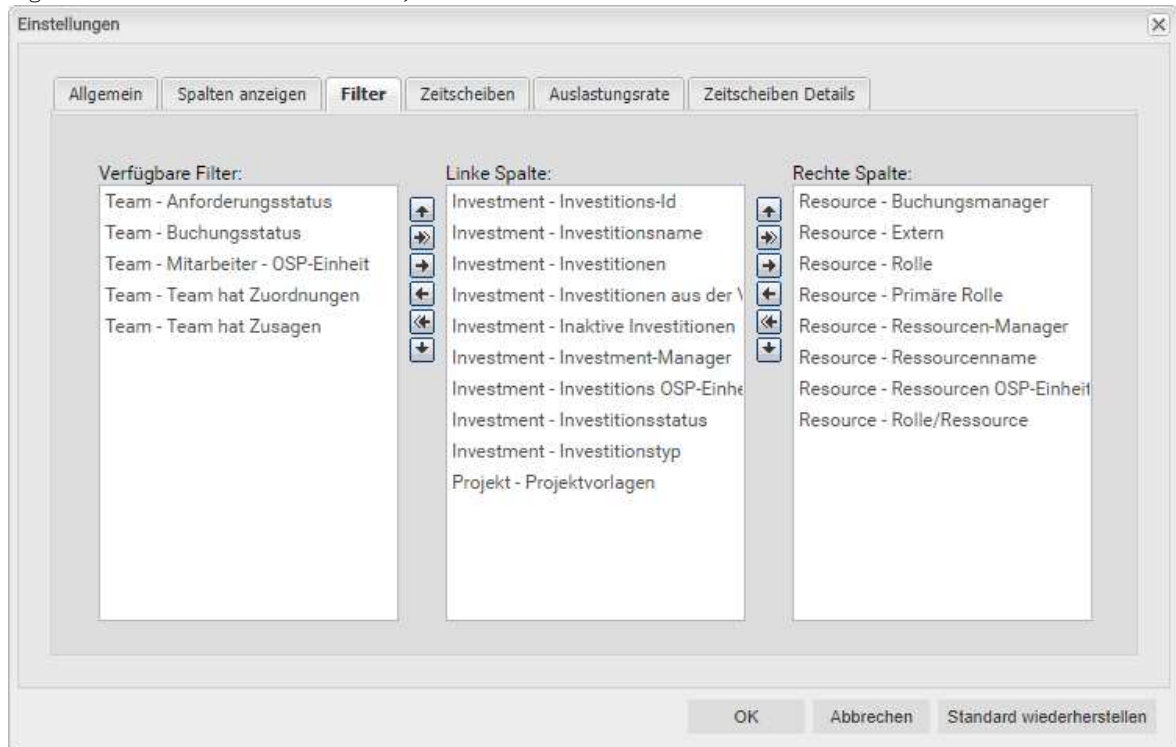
Einstellungen

Allgemein | Spalten anzeigen | Filter | Zeitscheiben | Auslastungsrate | Zeitscheiben Details

Verfügbare Filter:
Team - Anforderungsstatus
Team - Buchungsstatus
Team - Mitarbeiter - OSP-Einheit
Team - Team hat Zuordnungen
Team - Team hat Zusagen

Linke Spalte:
Investment - Investitions-Id
Investment - Investitionsname
Investment - Investitionen
Investment - Investitionen aus der \
Investment - Inaktive Investitionen
Investment - Investment-Manager
Investment - Investitions OSP-Einhe
Investment - Investitionsstatus
Investment - Investitionstyp
Projekt - Projektvorlagen

Rechte Spalte:
Resource - Buchungsmanager
Resource - Extern
Resource - Rolle
Resource - Primäre Rolle
Resource - Ressourcen-Manager
Resource - Ressourcenname
Resource - Ressourcen OSP-Einheit
Resource - Rolle/Ressource

OK | Abbrechen | Standard wiederherstellen